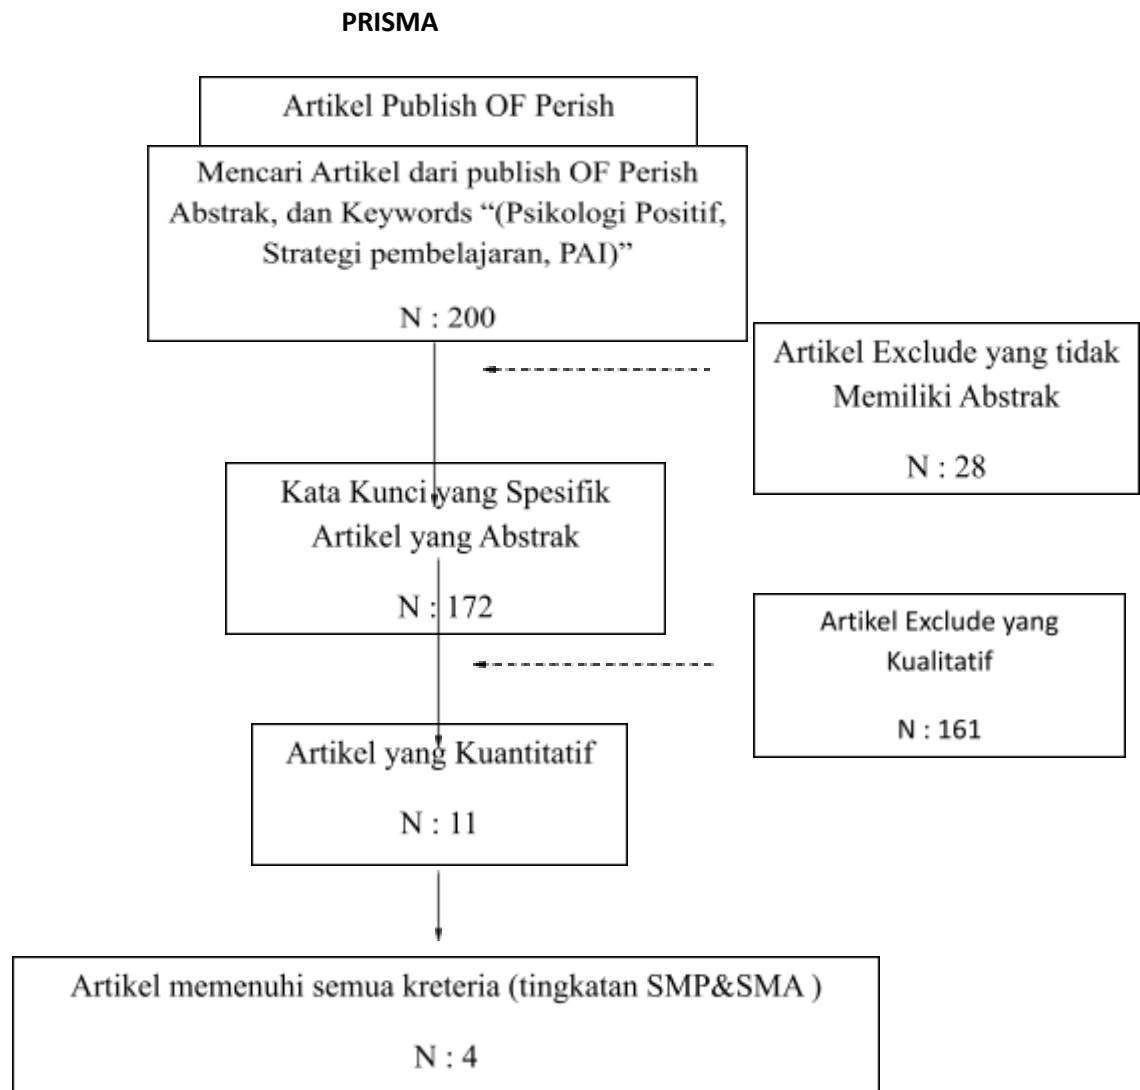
PRISMA

Artikel Publish OF Perish

Mencari Artikel dari publish OF Perish Abstrak, dan Keywords "(Psikologi Positif, Strategi pembelajaran, PAI)"

N : 200

Artikel Exclude yang tidak Memiliki Abstrak

N : 28

Kata Kunci yang Spesifik Artikel yang Abstrak

N : 172

Artikel Exclude yang Kualitatif

N : 161

Artikel yang Kuantitatif

N : 11

Artikel memenuhi semua kreteria (tingkatan SMP&SMA )

N : 4